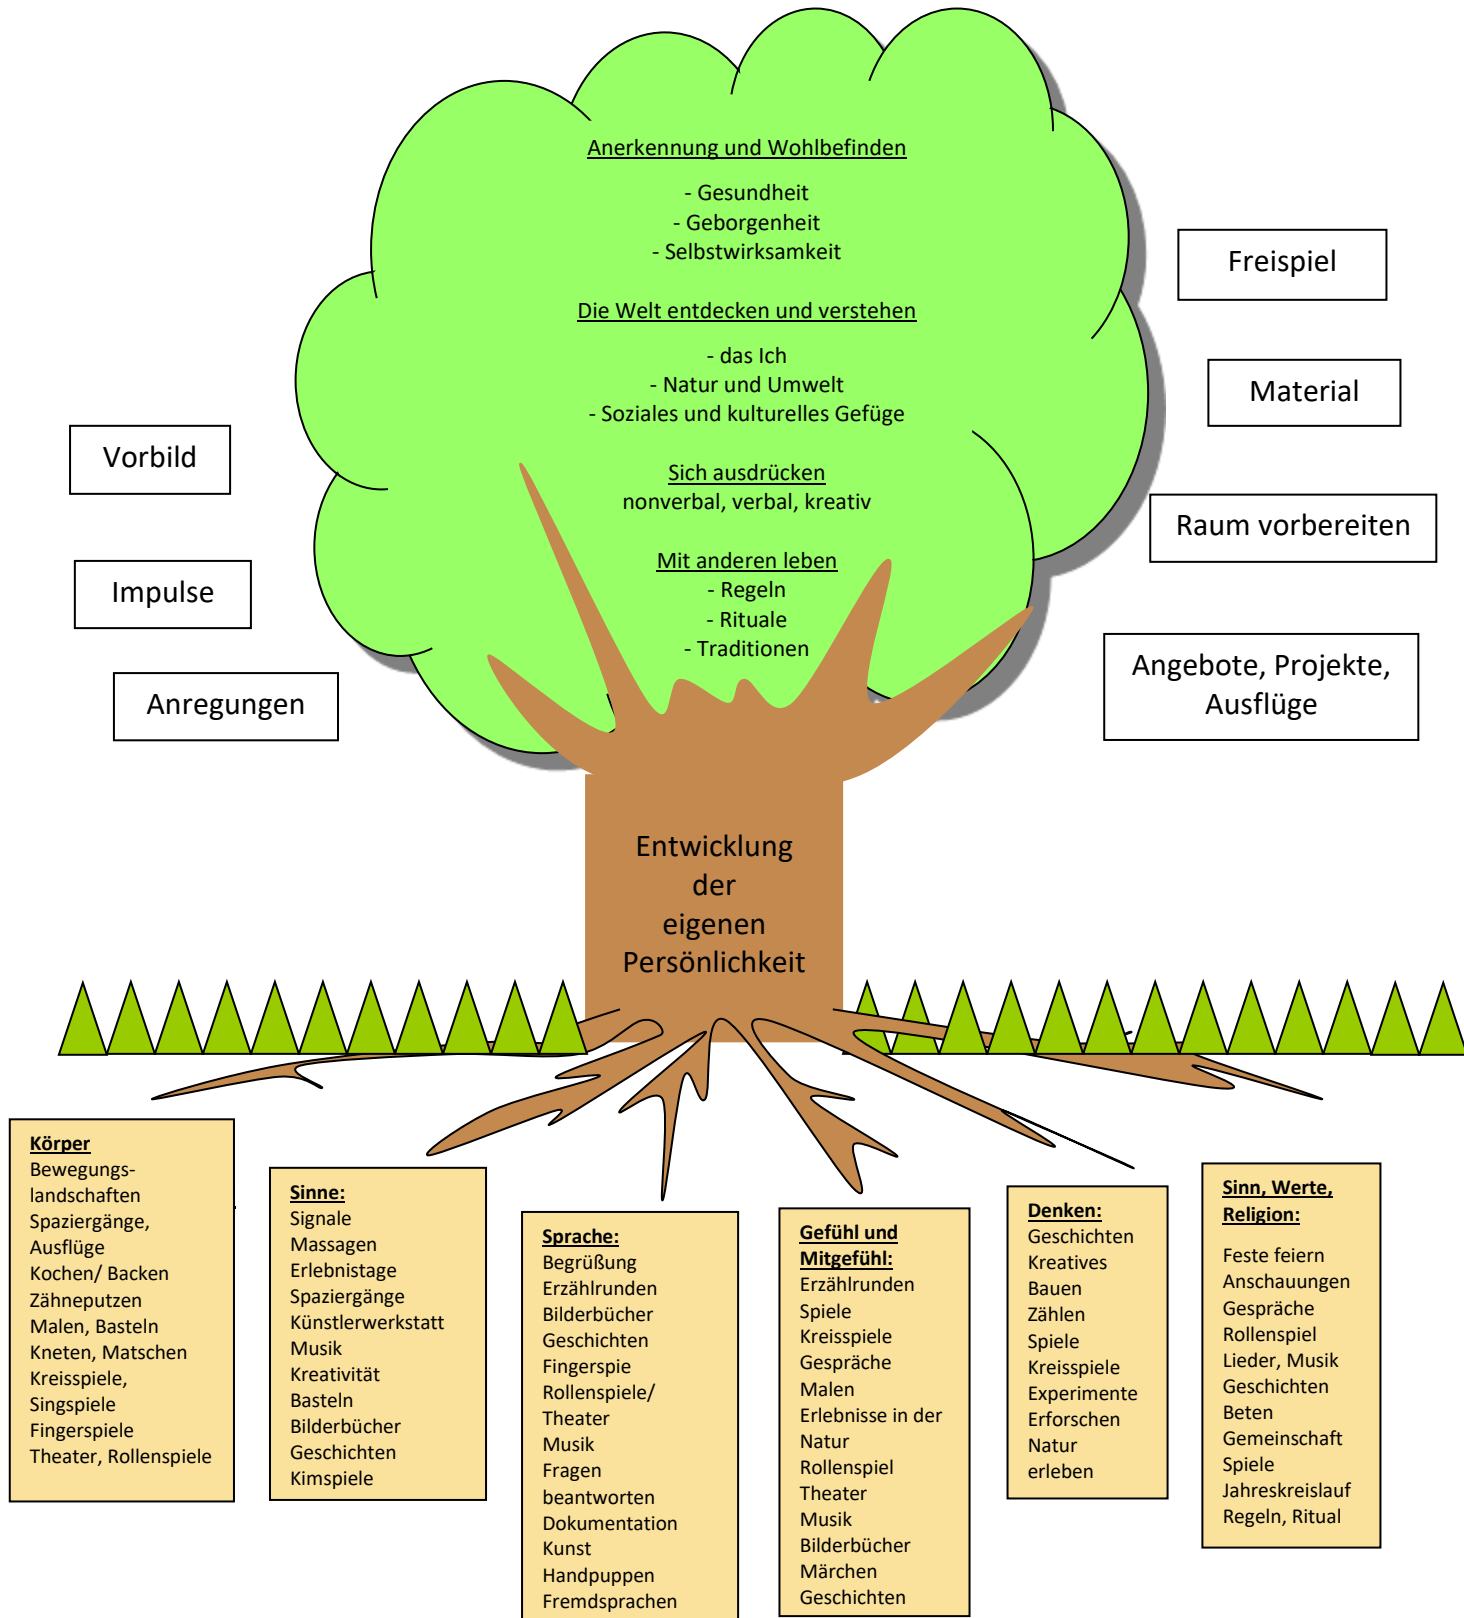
Anerkennung und Wohlbefinden

- Gesundheit
- Geborgenheit
- Selbstwirksamkeit

Die Welt entdecken und verstehen

- das Ich
- Natur und Umwelt
- Soziales und kulturelles Gefüge

Sich ausdrücken
nonverbal, verbal, kreativ

Mit anderen leben
- Regeln
- Rituale
- Traditionen

Freispiel

Material

Raum vorbereiten

Angebote, Projekte, Ausflüge

Vorbild

Impulse

Anregungen

Entwicklung der eigenen Persönlichkeit

Körper
Bewegungslandschaften
Spaziergänge, Ausflüge
Kochen/ Backen
Zähneputzen
Malen, Basteln
Kneten, Matschen
Kreisspiele, Singspiele
Fingerspiele
Theater, Rollenspiele

Sinne:
Signale
Massagen
Erlebnistage
Spaziergänge
Künstlerwerkstatt
Musik
Kreativität
Basteln
Bilderbücher
Geschichten
Kimspiele

Sprache:
Begrüßung
Erzählrunden
Bilderbücher
Geschichten
Fingerspie
Rollenspiele/ Theater
Musik
Fragen beantworten
Dokumentation
Kunst
Handpuppen
Fremdsprachen

Gefühl und Mitgefühl:
Erzählrunden
Spiele
Kreisspiele
Gespräche
Malen
Erlebnisse in der Natur
Rollenspiel
Theater
Musik
Bilderbücher
Märchen
Geschichten

Denken:
Geschichten
Kreatives
Bauen
Zählen
Spiele
Kreisspiele
Experimente
Erforschen
Natur erleben

Sinn, Werte, Religion:
Feste feiern
Anschauungen
Gespräche
Rollenspiel
Lieder, Musik
Geschichten
Beten
Gemeinschaft
Spiele
Jahreskreislauf
Regeln, Ritual